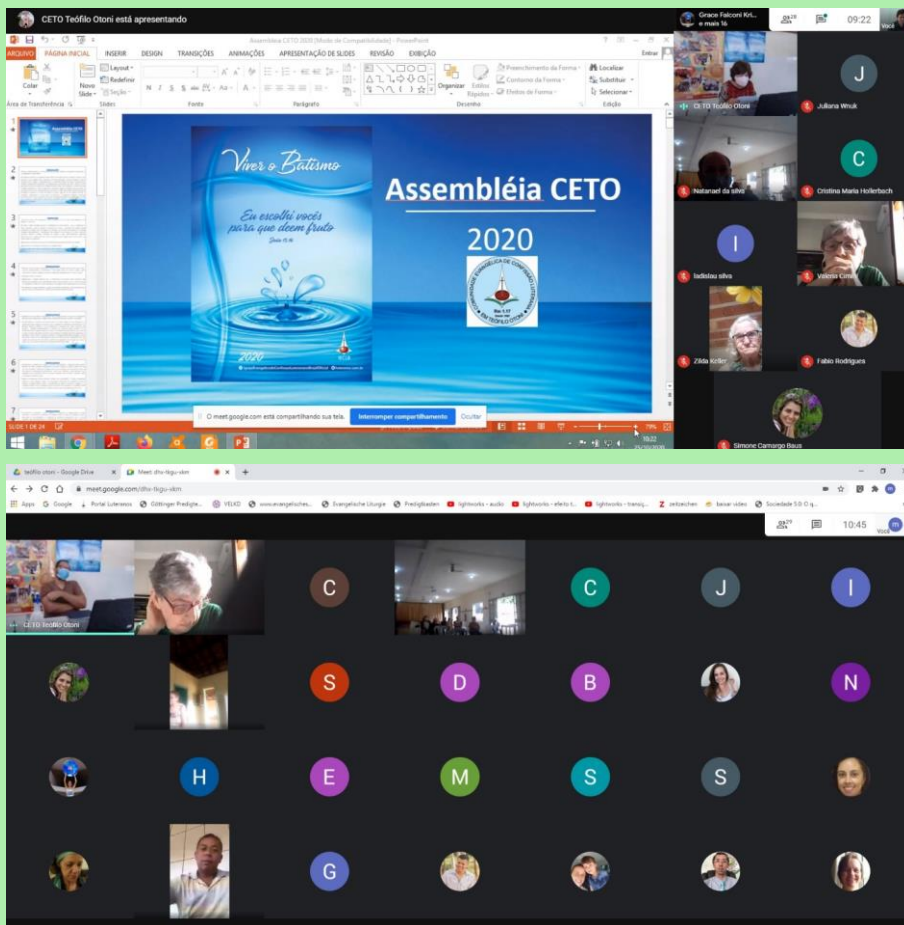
CETO Teófilo Otoni está apresentando

Grace Falconi Kri... e mais 16

20

09:22

Você

Assembléia CETO 2020 [Modo de Compatibilidade] - PowerPoint

ARQUIVO PÁGINA INICIAL INSERIR DESIGN TRANSIÇÕES ANIMAÇÕES APRESENTAÇÃO DE SLIDES REVISÃO EXIBIÇÃO

Entrar

Colar Novo Slide Layout Redefinir Seção

Área de Transferência Slides Fonte Parágrafo Desenho Edição

Organizar Estilos Rápidos Preenchimento da Forma Contorno da Forma Efeitos de Forma Localizar Substituir Selecionar

Viver o Batismo

Eu escolhi vocês para que deem fruto

João 15.16

2020

Assembléia CETO

2020

O meet.google.com está compartilhando sua tela. Interromper compartilhamento Ocultar

SLIDE 1 DE 24

79%

CETO Teófilo Otoni

J

Juliana Wnuk

Natanael da silva

C

Cristina Maria Hollerbach

I

ladislau silva

Valeria Cirilo

Zilda Keller

Fabio Rodrigues

Simone Camargo Baus

teófilo otoni - Google Drive

Meet: dhs-tkgu-skm

meet.google.com/dhs-tkgu-skm

Apps Google Portal Luteranos Göttinger Predigte... VELKD www.evangelisches... Evangelische Liturgie Predigtbaden lightworks - audio lightworks - efeito t... lightworks - transiç... zeitzeichen baixar vídeo Sociedade 5.0: O q...

29

10:45

Você

CETO Teófilo Otoni

C

C

J

I

S

D

B

N

H

E

M

S

S

G